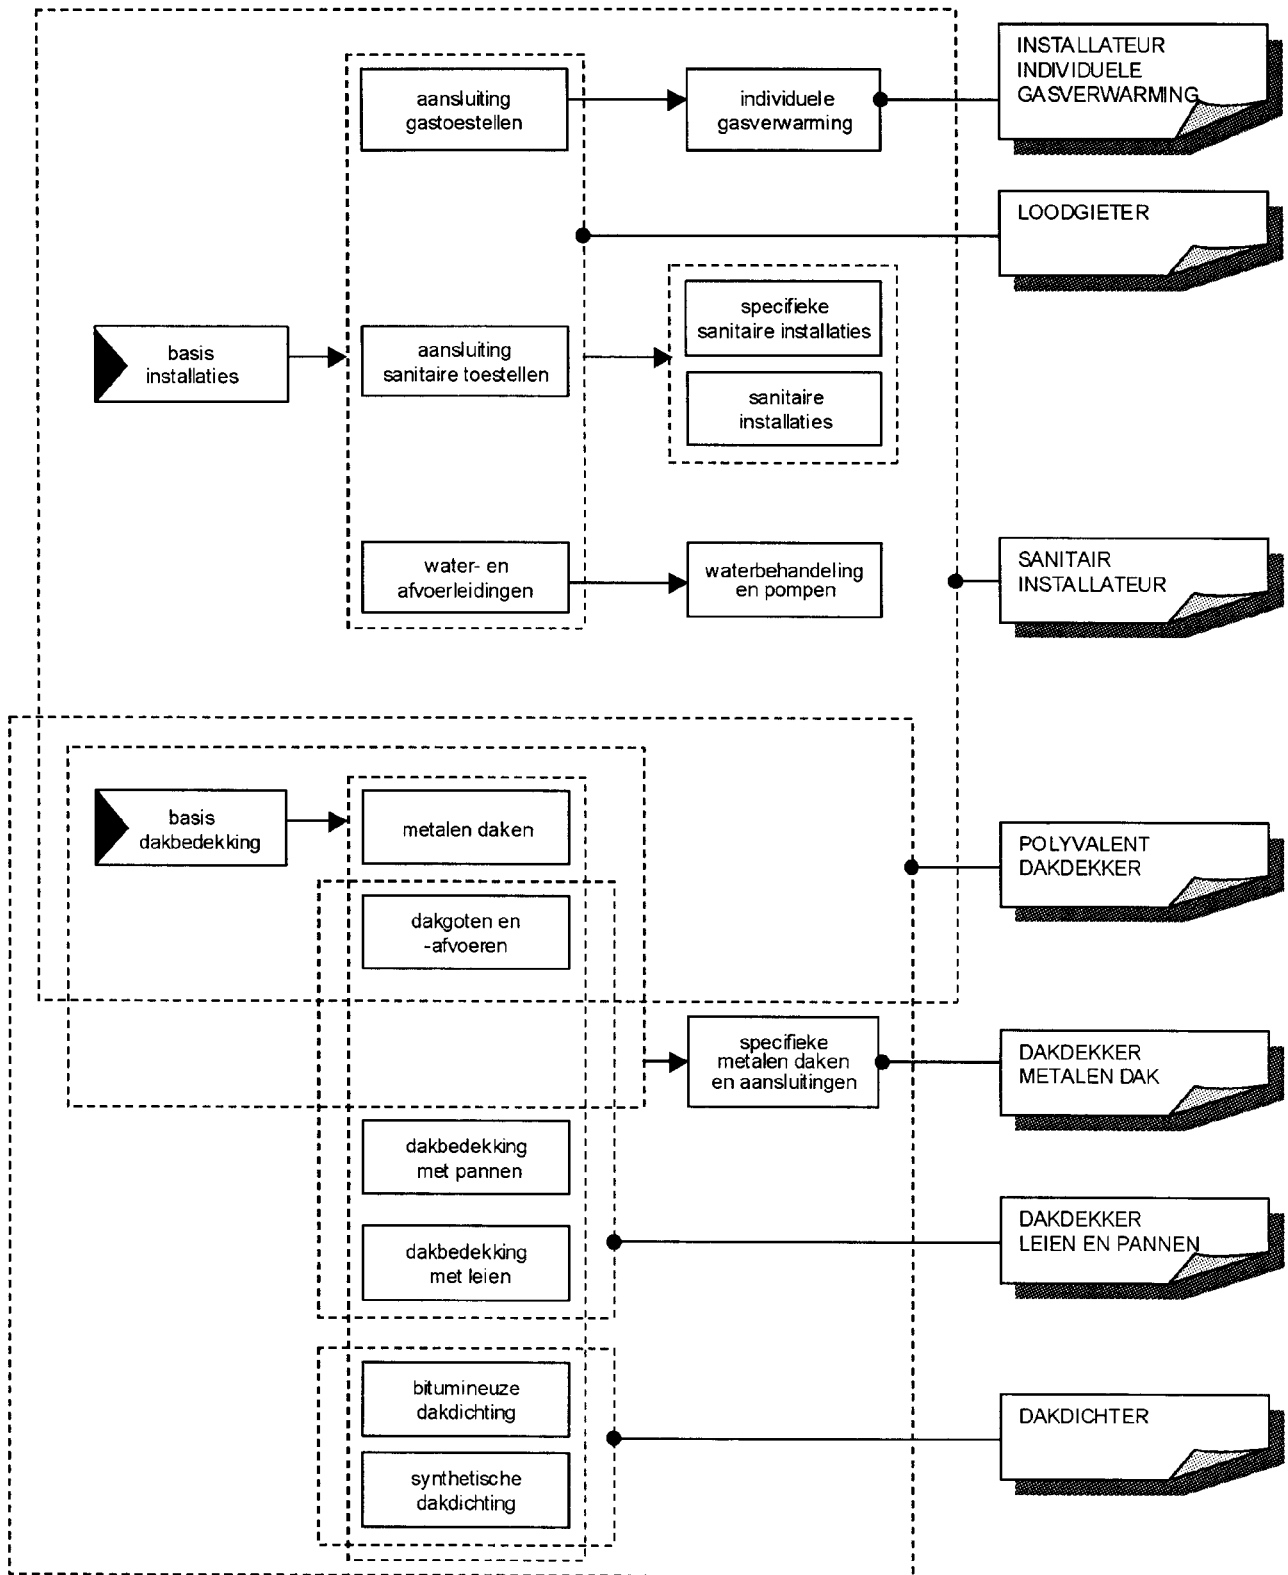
aansluiting gastoestellen

individuele gasverwarming

INSTALLATEUR INDIVIDUELE GASVERWARMING

LOODGIETER

basis installaties

aansluiting sanitaire toestellen

specifieke sanitaire installaties

sanitaire installaties

water- en afvoerleidingen

waterbehandeling en pompen

SANITAIR INSTALLATEUR

basis dakbedekking

metalen daken

POLYVALENT DAKDEKKER

dakgoten en -afvoeren

specifieke metalen daken en aansluitingen

DAKDEKKER METALEN DAK

dakbedekking met pannen

dakbedekking met leien

DAKDEKKER LEIEN EN PANNEN

bitumineuze dakdichting

synthetische dakdichting

DAKDICHTER